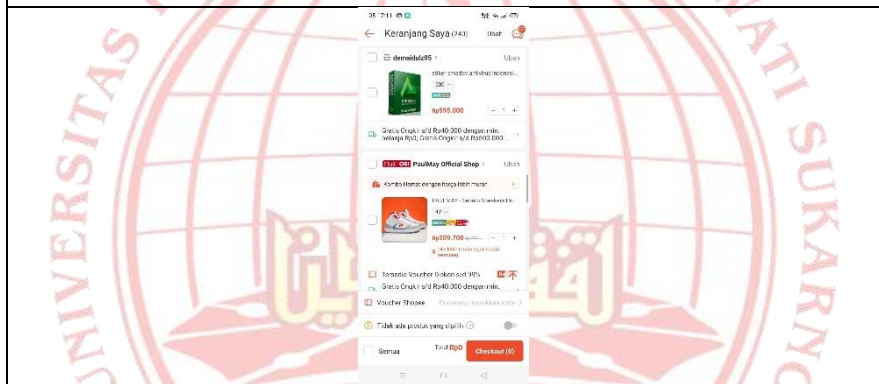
05.21 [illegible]

Keranjang Saya (743) Ubah

demaidulz85 > Ubah

stiker shadow antivirus kaspers...

Rp595.000

- 1 +

Gratis Ongkir s/d Rp40.000 dengan min. belanja Rp0; Gratis Ongkir s/d Rp500.000 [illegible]

PaulMay Official Shop > Ubah

Kombo Hemat dengan harga lebih murah >

PAULMAY - Sepatu Sneakers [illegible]

42

Rp209.700

- 1 +

Tersedia Voucher Diskon s/d 99%

Gratis Ongkir s/d Rp40.000 dengan min.

Voucher Shopee Gunakan/ masukkan kode >

Tidak ada produk yang dipilih

Semua Total Rp0 Checkout (0)